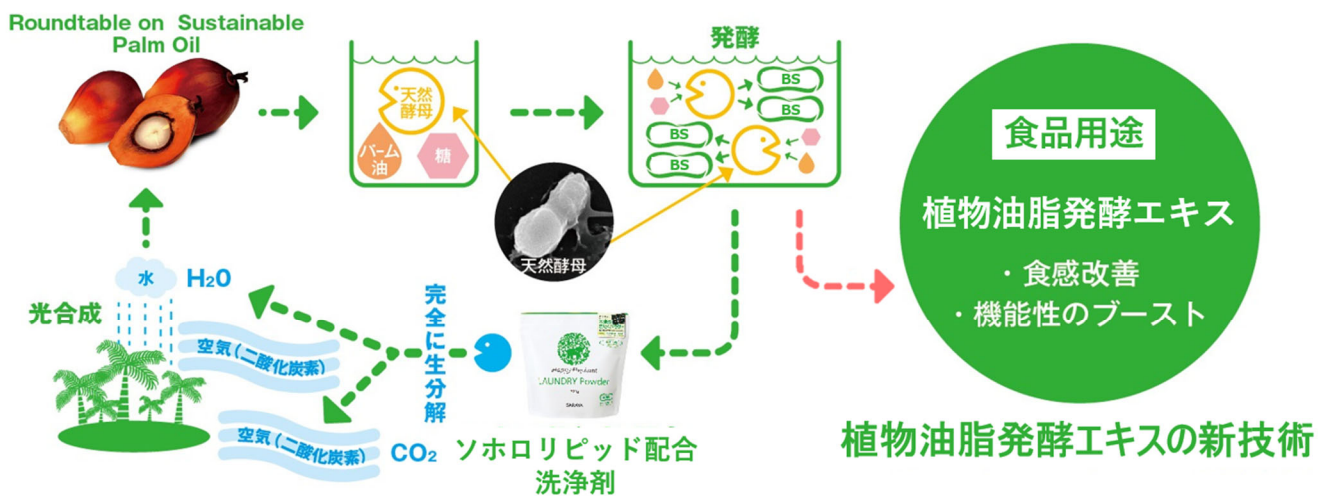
Roundtable on Sustainable Palm Oil

天然酵母

パーム油

糖

発酵

BS

BS

BS

BS

天然酵母

食品用途

植物油脂発酵エキス

・食感改善

・機能性のブースト

水 $H_2O$

光合成

完全に生分解

空気（二酸化炭素）

空気（二酸化炭素）

$CO_2$

LAUNDRY Powder

SARAYA

ソホロリピッド配合洗浄剤

植物油脂発酵エキスの新技術